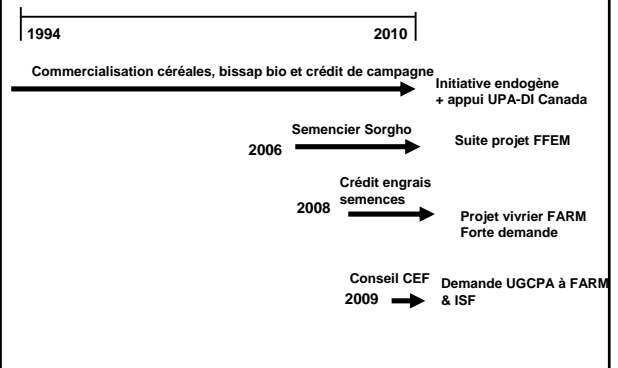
1994

2010

Commercialisation céréales, bissap bio et crédit de campagne

Initiative endogène + appui UPA-DI Canada

Semencier Sorgho

2006

Suite projet FFEM

Crédit engrais semences

2008

Projet vivrier FARM Forte demande

Conseil CEF

2009

Demande UGCPA à FARM & ISF